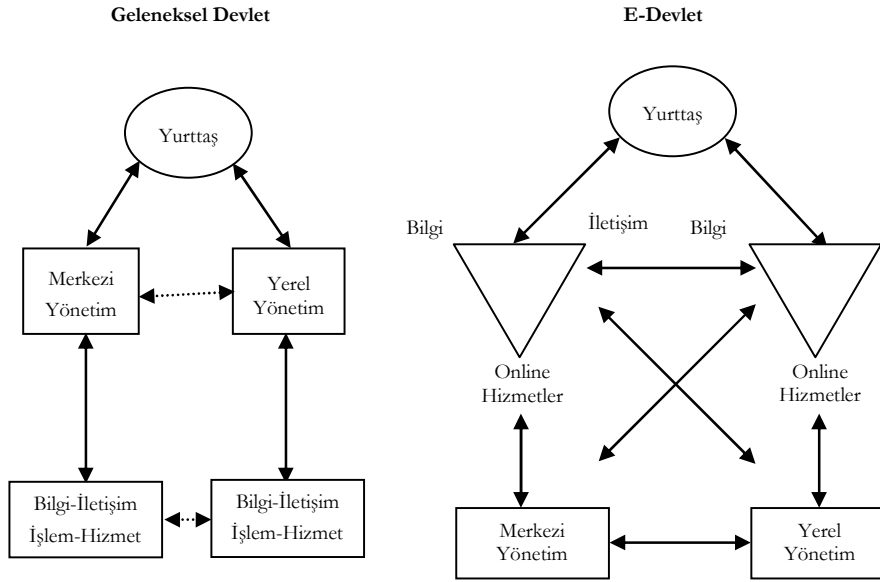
Geleneksel Devlet

Yurttaş

Merkezi Yönetim

Yerel Yönetim

Bilgi-İletişim İşlem-Hizmet

Bilgi-İletişim İşlem-Hizmet

E-Devlet

Yurttaş

Bilgi

İletişim

Bilgi

Online Hizmetler

Online Hizmetler

Merkezi Yönetim

Yerel Yönetim